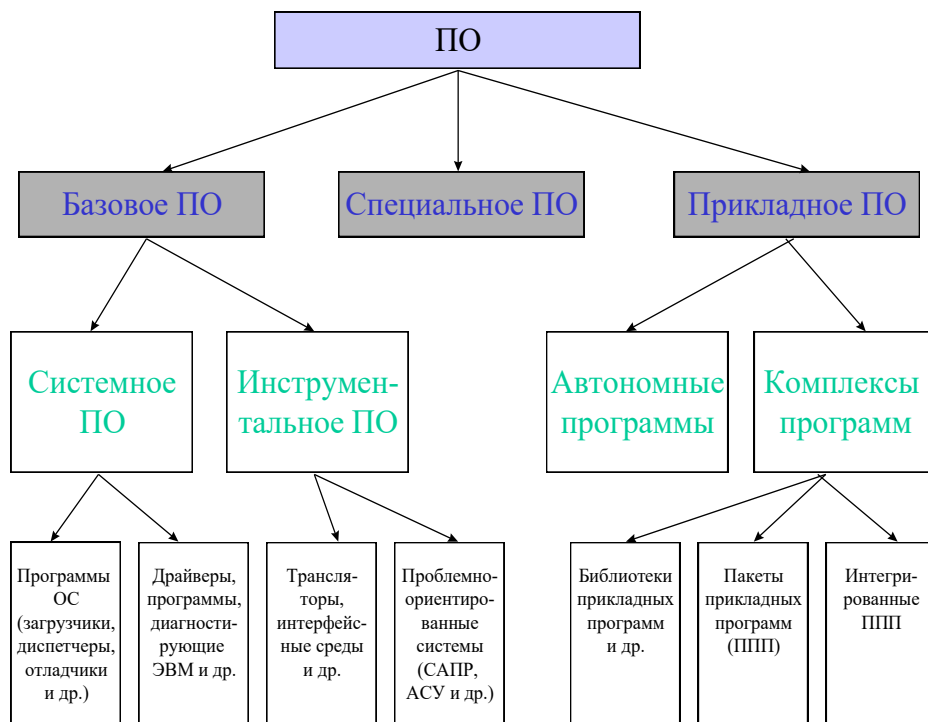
ПО

Базовое ПО

Специальное ПО

Прикладное ПО

Системное ПО

Инструментальное ПО

Автономные программы

Комплексы программ

Программы ОС (загрузчики, диспетчеры, отладчики и др.)

Драйверы, программы, диагностирующие ЭВМ и др.

Трансляторы, интерфейсные среды и др.

Проблемно-ориентированные системы (САПР, АСУ и др.)

Библиотеки прикладных программ и др.

Пакеты прикладных программ (ППП)

Интегрированные ППП